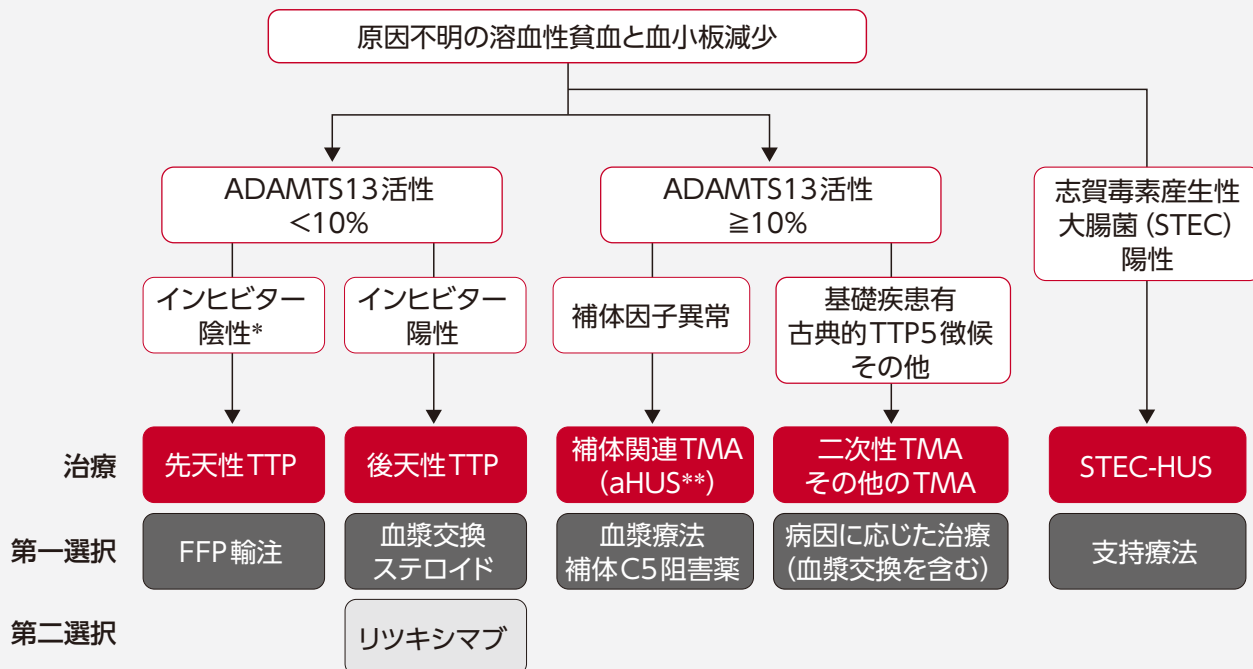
原因不明の溶血性貧血と血小板減少

ADAMTS13活性
<10%

ADAMTS13活性
≧10%

志賀毒素産生性
大腸菌 (STEC)
陽性

インヒビター
陰性*

インヒビター
陽性

補体因子異常

基礎疾患有
古典的TTP5徴候
その他

治療

先天性TTP

後天性TTP

補体関連TMA
(aHUS**)

二次性TMA
その他のTMA

STEC-HUS

第一選択

FFP輸注

血漿交換
ステロイド

血漿療法
補体C5阻害薬

病因に応じた治療
(血漿交換を含む)

支持療法

第二選択

リツキシマブ